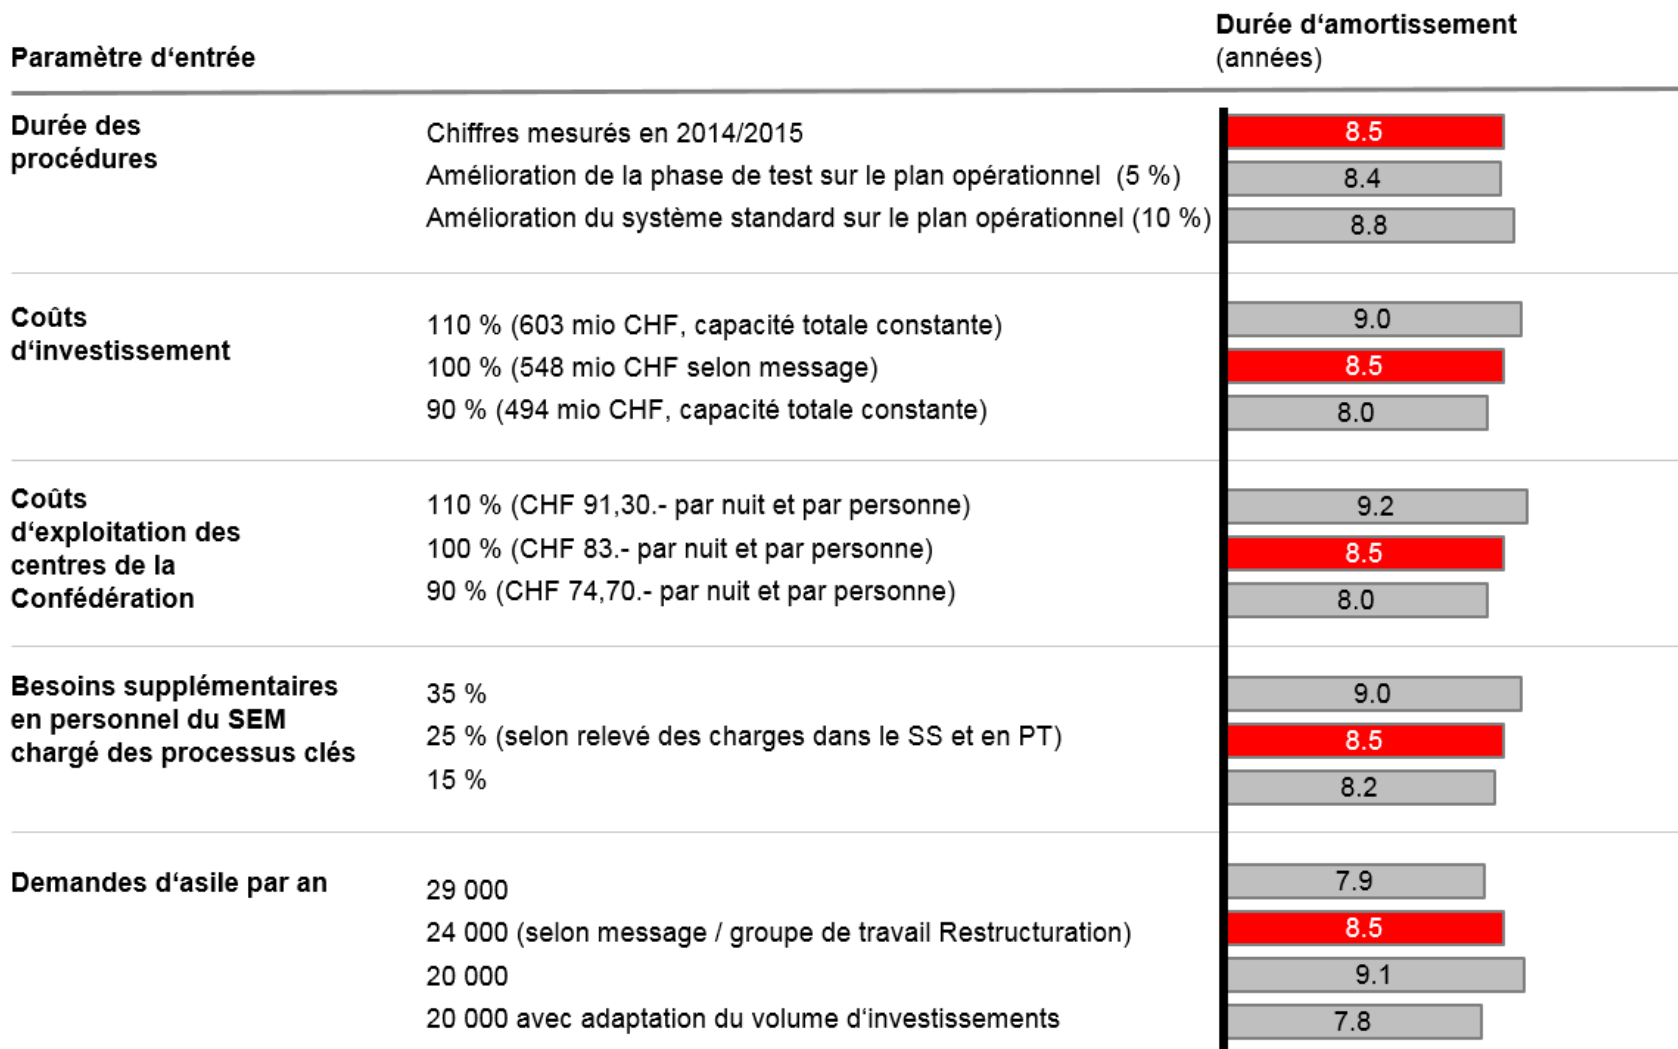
| Paramètre d‘entrée | | Durée d‘amortissement (années) |
|---|---|---|
| Durée des procédures | Chiffres mesurés en 2014/2015 | 8.5 |
| | Amélioration de la phase de test sur le plan opérationnel (5 %) | 8.4 |
| | Amélioration du système standard sur le plan opérationnel (10 %) | 8.8 |
| Coûts d‘investissement | 110 % (603 mio CHF, capacité totale constante) | 9.0 |
| | 100 % (548 mio CHF selon message) | 8.5 |
| | 90 % (494 mio CHF, capacité totale constante) | 8.0 |
| Coûts d‘exploitation des centres de la Confédération | 110 % (CHF 91,30.- par nuit et par personne) | 9.2 |
| | 100 % (CHF 83.- par nuit et par personne) | 8.5 |
| | 90 % (CHF 74,70.- par nuit et par personne) | 8.0 |
| Besoins supplémentaires en personnel du SEM chargé des processus clés | 35 % | 9.0 |
| | 25 % (selon relevé des charges dans le SS et en PT) | 8.5 |
| | 15 % | 8.2 |
| Demandes d‘asile par an | 29 000 | 7.9 |
| | 24 000 (selon message / groupe de travail Restructuration) | 8.5 |
| | 20 000 | 9.1 |
| | 20 000 avec adaptation du volume d‘investissements | 7.8 |